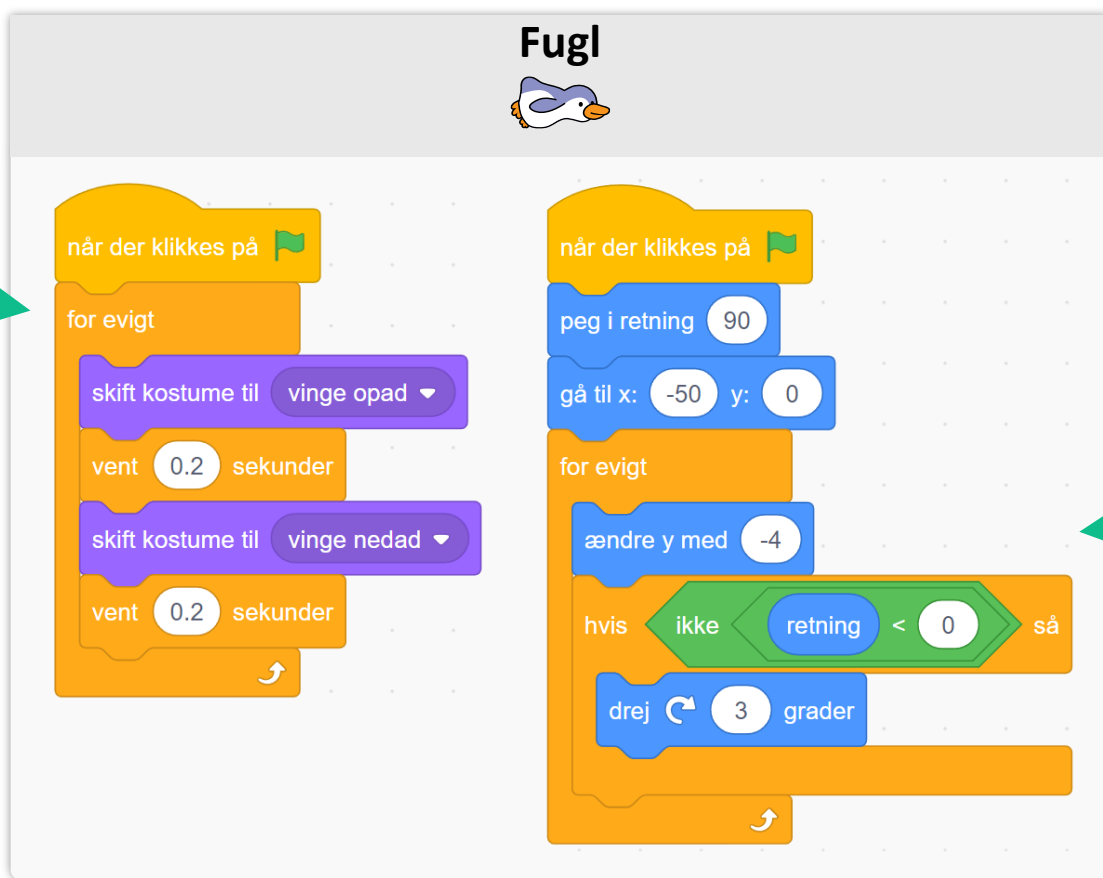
Fugl

når der klikkes på
for evigt
skift kostume til vinge opad
vent 0.2 sekunder
skift kostume til vinge nedad
vent 0.2 sekunder

når der klikkes på
peg i retning 90
gå til x: -50 y: 0
for evigt
ændre y med -4
hvis ikke retning < 0 så
drej 3 grader